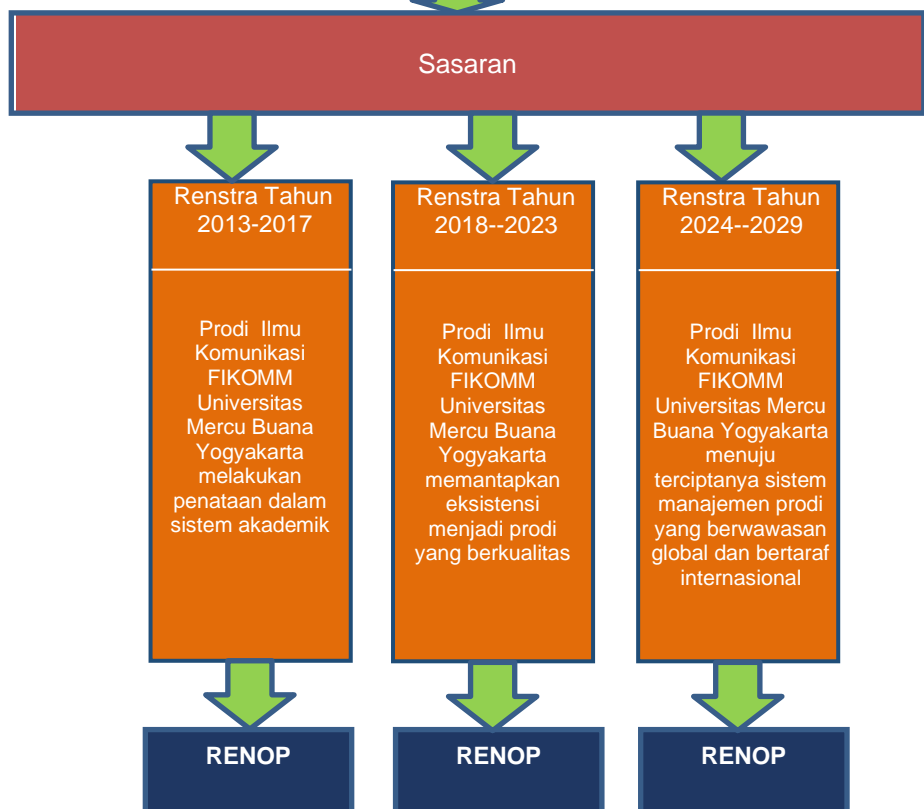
Sasaran

Renstra Tahun 2013-2017

Prodi Ilmu Komunikasi FIKOMM Universitas Mercu Buana Yogyakarta melakukan penataan dalam sistem akademik

Renstra Tahun 2018--2023

Prodi Ilmu Komunikasi FIKOMM Universitas Mercu Buana Yogyakarta memantapkan eksistensi menjadi prodi yang berkualitas

Renstra Tahun 2024--2029

Prodi Ilmu Komunikasi FIKOMM Universitas Mercu Buana Yogyakarta menuju terciptanya sistem manajemen prodi yang berwawasan global dan bertaraf internasional

RENOP

RENOP

RENOP